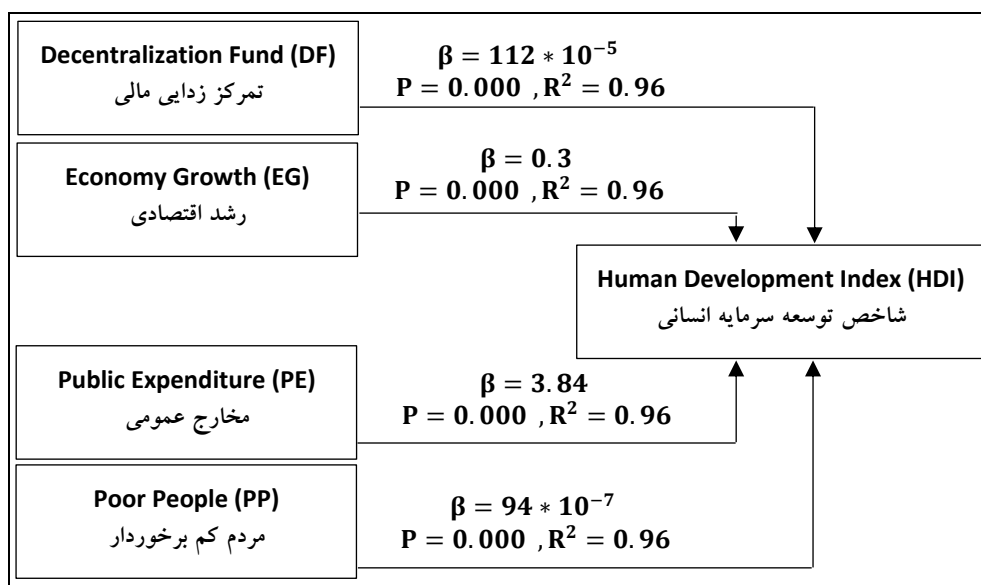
Decentralization Fund (DF)
تمرکز زدایی مالی

$\beta = 112 * 10^{-5}$
$P = 0.000$ , $R^2 = 0.96$

Economy Growth (EG)
رشد اقتصادی

$\beta = 0.3$
$P = 0.000$ , $R^2 = 0.96$

Human Development Index (HDI)
شاخص توسعه سرمایه انسانی

Public Expenditure (PE)
مخارج عمومی

$\beta = 3.84$
$P = 0.000$ , $R^2 = 0.96$

Poor People (PP)
مردم کم برخوردار

$\beta = 94 * 10^{-7}$
$P = 0.000$ , $R^2 = 0.96$